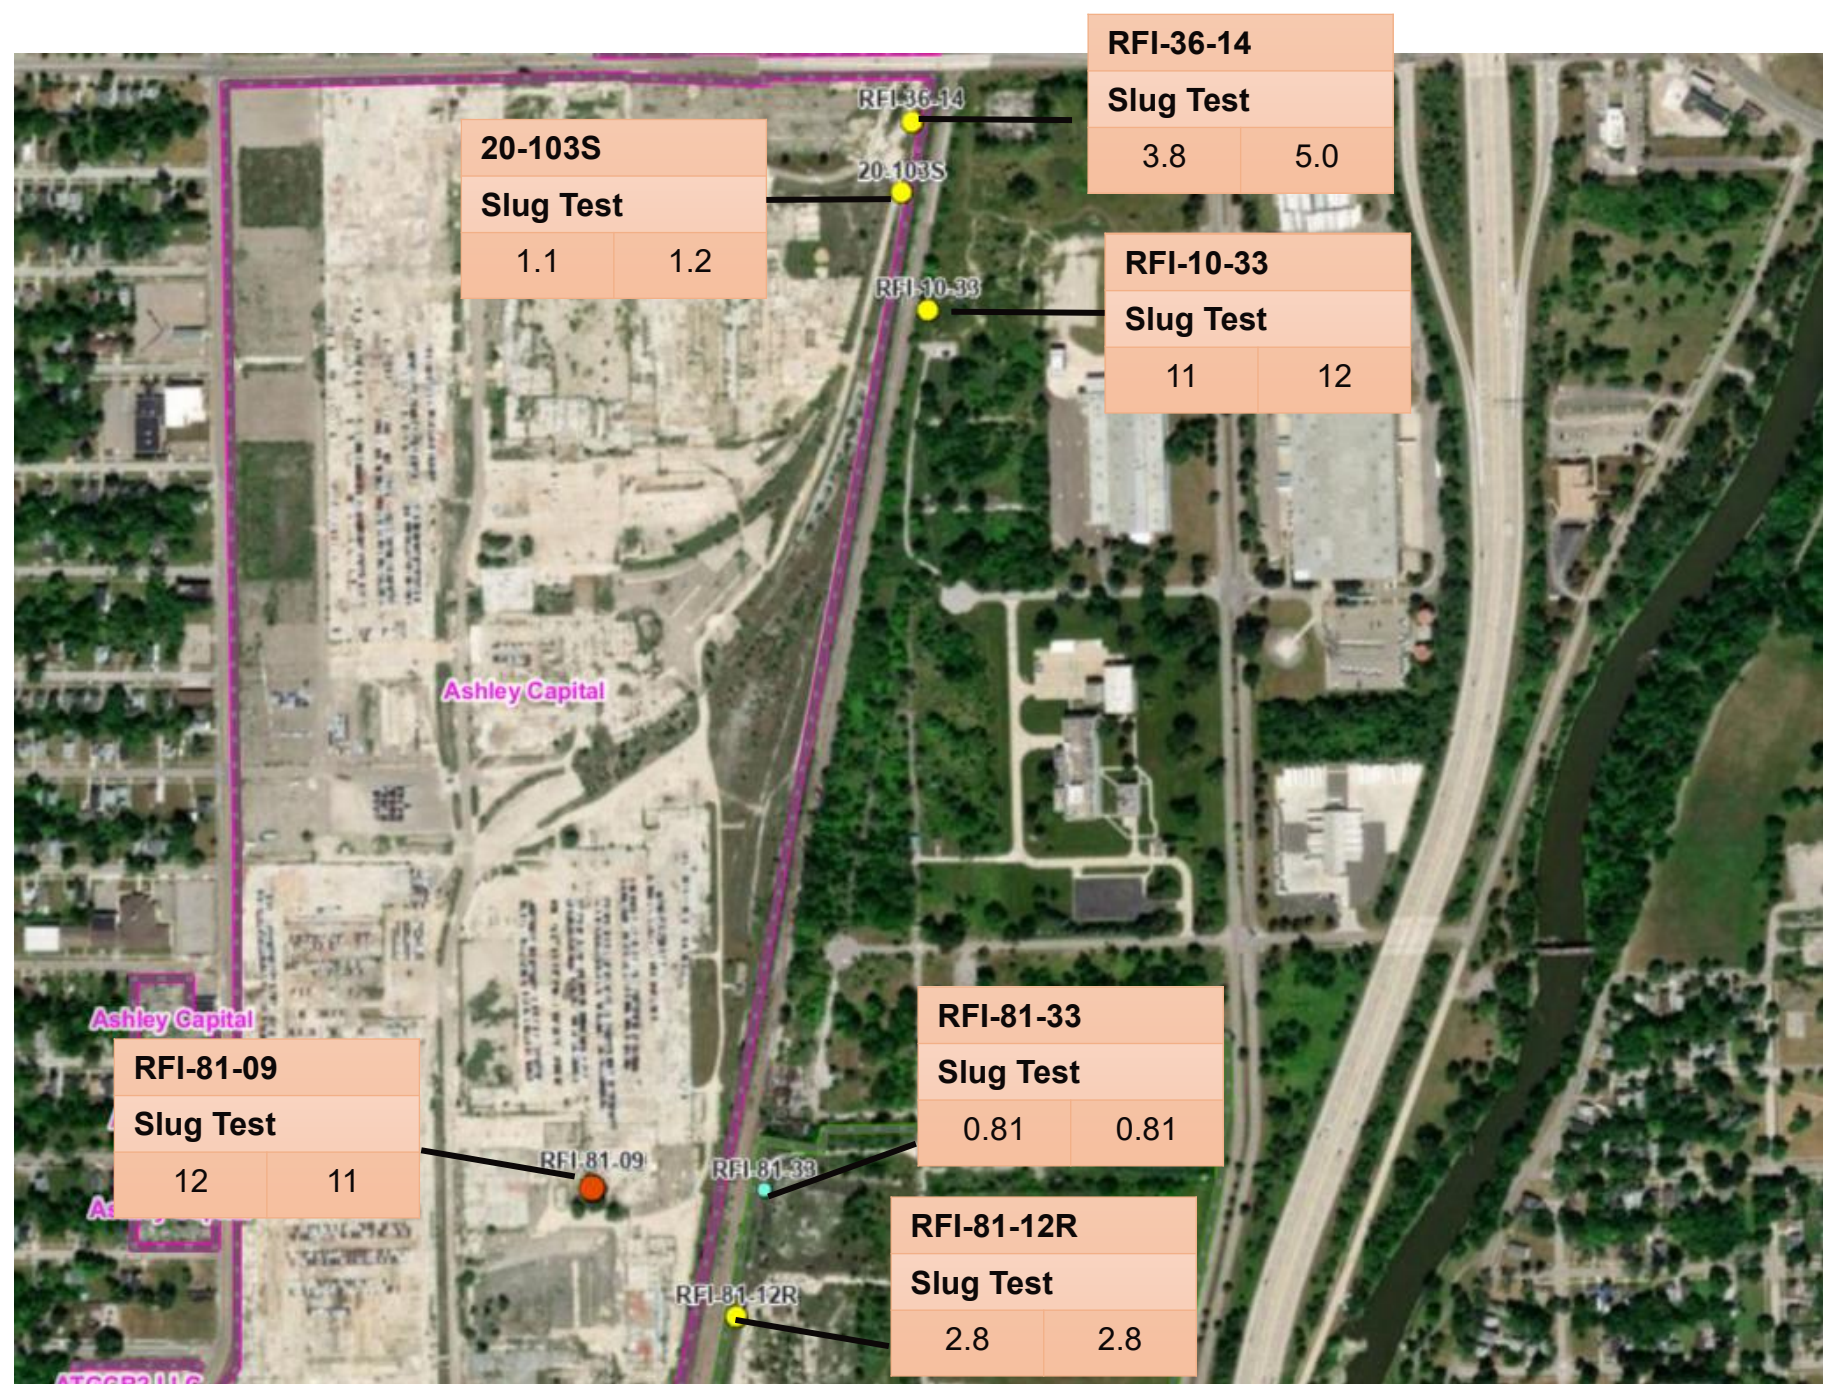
RFI-36-14
Slug Test
| 3.8 | 5.0 |
|---|---|

RFI-36-14

20-103S
Slug Test
| 1.1 | 1.2 |
|---|---|

20-103S

RFI-10-33
Slug Test
| 11 | 12 |
|---|---|

RFI-10-33

Ashley Capital

Ashley Capital

RFI-81-09
Slug Test
| 12 | 11 |
|---|---|

RFI-81-09

RFI-81-33
Slug Test
| 0.81 | 0.81 |
|---|---|

RFI-81-33

RFI-81-12R
Slug Test
| 2.8 | 2.8 |
|---|---|

RFI-81-12R

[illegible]